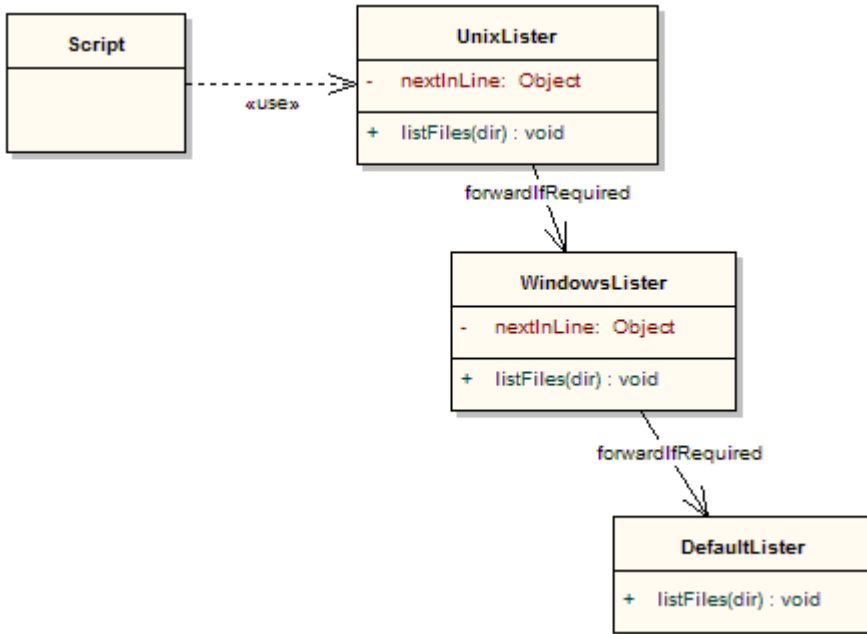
Script

«use»

UnixLister

- nextInLine: Object

+ listFiles(dir) : void

forwardIfRequired

WindowsLister

- nextInLine: Object

+ listFiles(dir) : void

forwardIfRequired

DefaultLister

+ listFiles(dir) : void